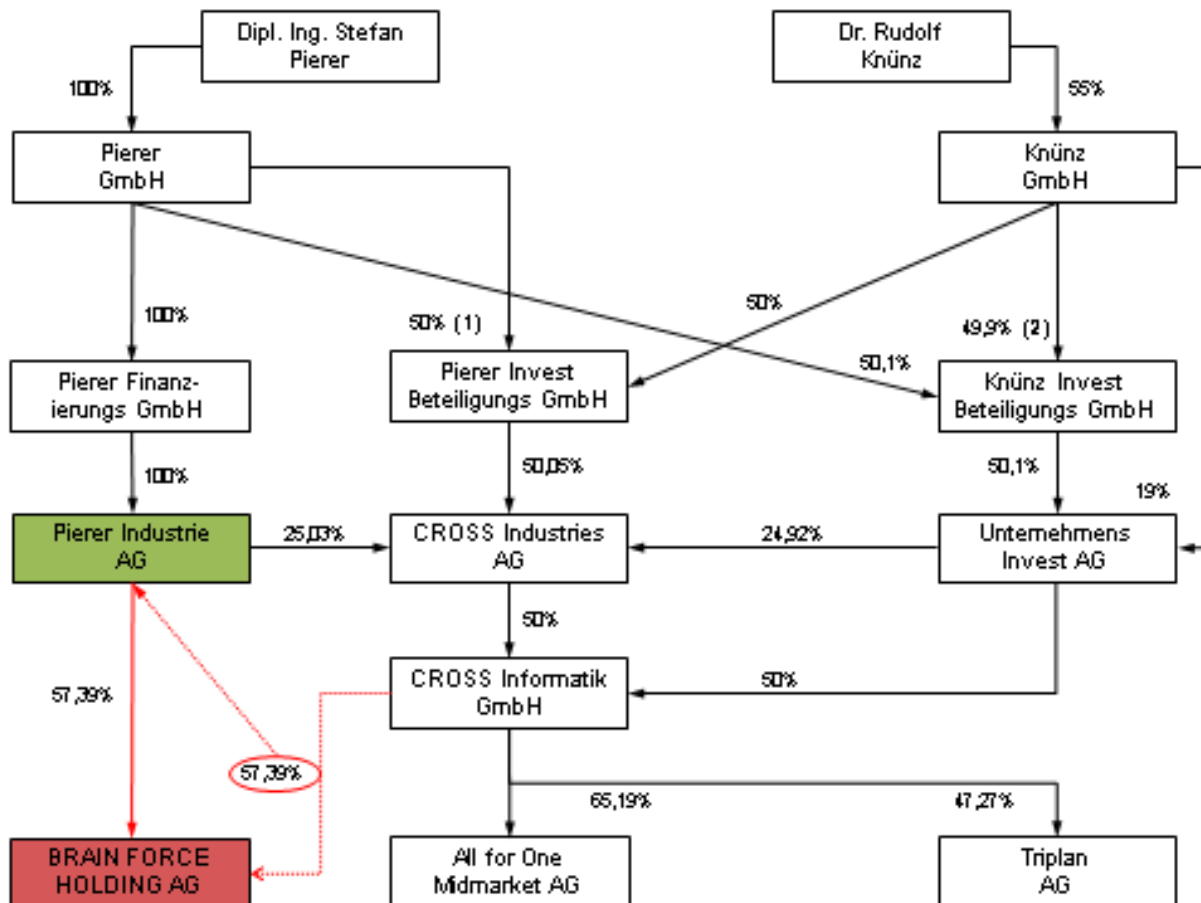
Dipl. Ing. Stefan Pierer

Dr. Rudolf Knünz

100%

55%

Pierer GmbH

Knünz GmbH

100%

50% (1)

50%

49,9% (2)

50,1%

Pierer Finanzierungs GmbH

Pierer Invest Beteiligungs GmbH

Knünz Invest Beteiligungs GmbH

100%

50,05%

50,1%

19%

Pierer Industrie AG

25,03%

CROSS Industries AG

24,92%

Unternehmens Invest AG

50%

57,39%

CROSS Informatik GmbH

50%

57,39%

65,19%

47,27%

BRAIN FORCE HOLDING AG

All for One Midmarket AG

Triplan AG